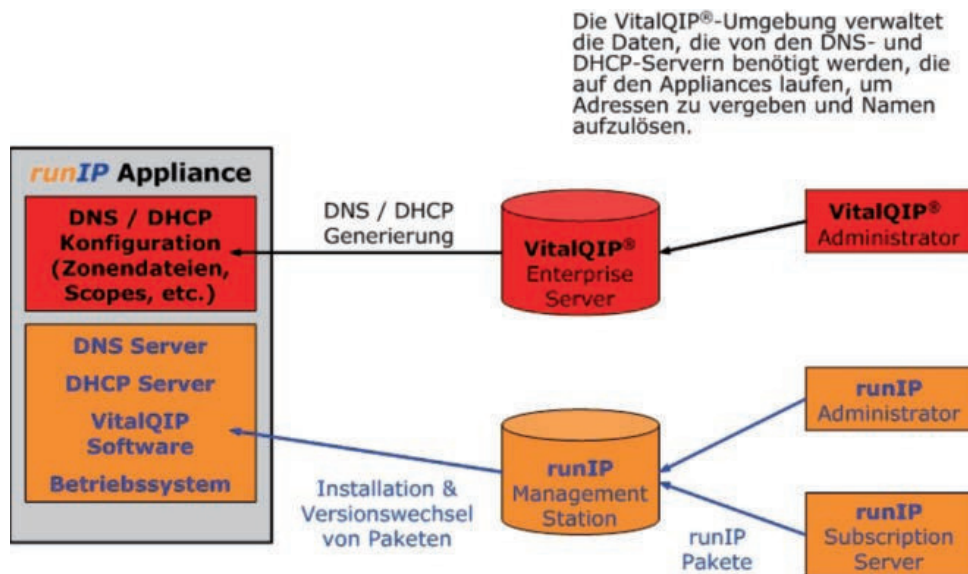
Die VitalQIP®-Umgebung verwaltet die Daten, die von den DNS- und DHCP-Servern benötigt werden, die auf den Appliances laufen, um Adressen zu vergeben und Namen aufzulösen.

runIP Appliance

DNS / DHCP Konfiguration (Zonendateien, Scopes, etc.)

DNS Server

DHCP Server

VitalQIP Software

Betriebssystem

DNS / DHCP Generierung

VitalQIP® Enterprise Server

VitalQIP® Administrator

runIP Administrator

runIP Management Station

Installation & Versionswechsel von Paketen

runIP Pakete

runIP Subscription Server